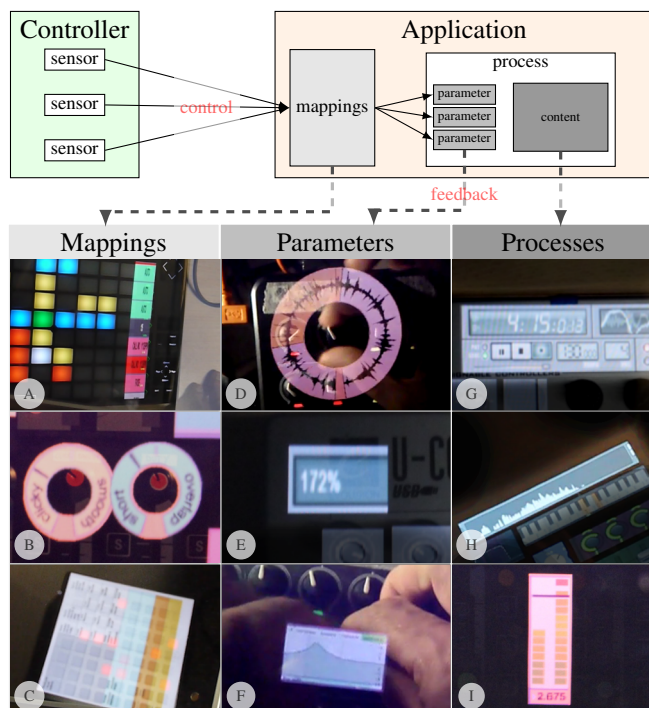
Controller

sensor

sensor

sensor

control

Application

mappings

process

parameter

parameter

parameter

content

feedback

Mappings

Parameters

Processes

A

D

G

4:15:03

B

clicky

smooth

short

overlap

E

172%

U-C

H

C

F

I

2.675